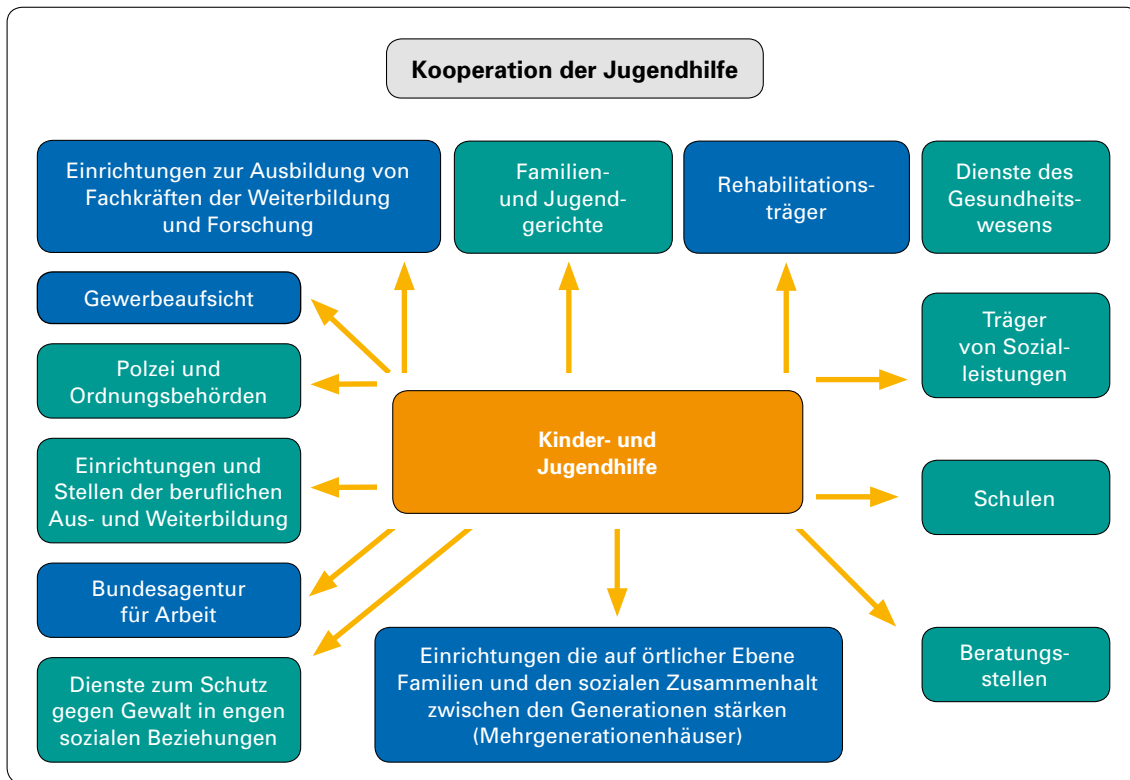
Kooperation der Jugendhilfe

Einrichtungen zur Ausbildung von Fachkräften der Weiterbildung und Forschung

Familien- und Jugendgerichte

Rehabilitationsträger

Dienste des Gesundheitswesens

Gewerbeaufsicht

Polzei und Ordnungsbehörden

Träger von Sozialleistungen

Kinder- und Jugendhilfe

Einrichtungen und Stellen der beruflichen Aus- und Weiterbildung

Schulen

Bundesagentur für Arbeit

Beratungsstellen

Einrichtungen die auf örtlicher Ebene Familien und den sozialen Zusammenhalt zwischen den Generationen stärken (Mehrgenerationenhäuser)

Dienste zum Schutz gegen Gewalt in engen sozialen Beziehungen